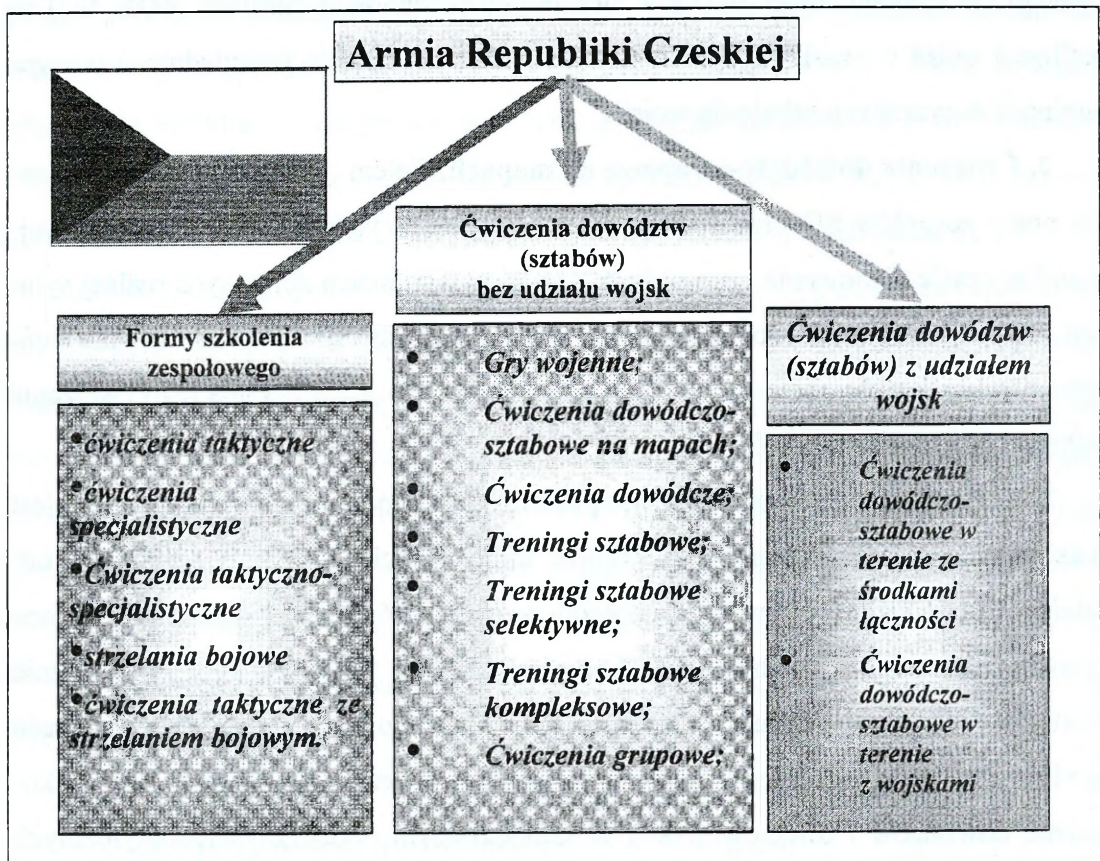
Armia Republiki Czeskiej

Ćwiczenia dowództw (sztabów) bez udziału wojsk

Formy szkolenia zespołowego

Ćwiczenia dowództw (sztabów) z udziałem wojsk

• ćwiczenia taktyczne
• ćwiczenia specjalistyczne
• Ćwiczenia taktyczno-specjalistyczne
• strzelania bojowe
• ćwiczenia taktyczne ze strzelaniem bojowym.

• Gry wojenne;
• Ćwiczenia dowódczo-sztabowe na mapach;
• Ćwiczenia dowódcze;
• Treningi sztabowe;
• Treningi sztabowe selektywne;
• Treningi sztabowe kompleksowe;
• Ćwiczenia grupowe;

• Ćwiczenia dowódczo-sztabowe w terenie ze środkami łączności
• Ćwiczenia dowódczo-sztabowe w terenie z wojskami